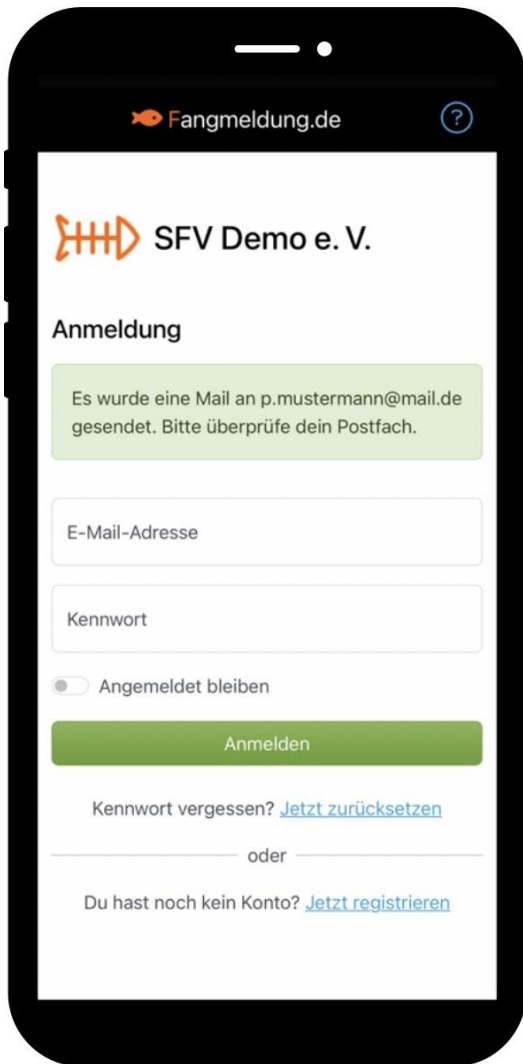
Fangmeldung.de

?

SFV Demo e. V.

Anmeldung

Es wurde eine Mail an p.mustermann@mail.de gesendet. Bitte überprüfe dein Postfach.

E-Mail-Adresse

Kennwort

Angemeldet bleiben

Anmelden

Kennwort vergessen? Jetzt zurücksetzen

oder

Du hast noch kein Konto? Jetzt registrieren